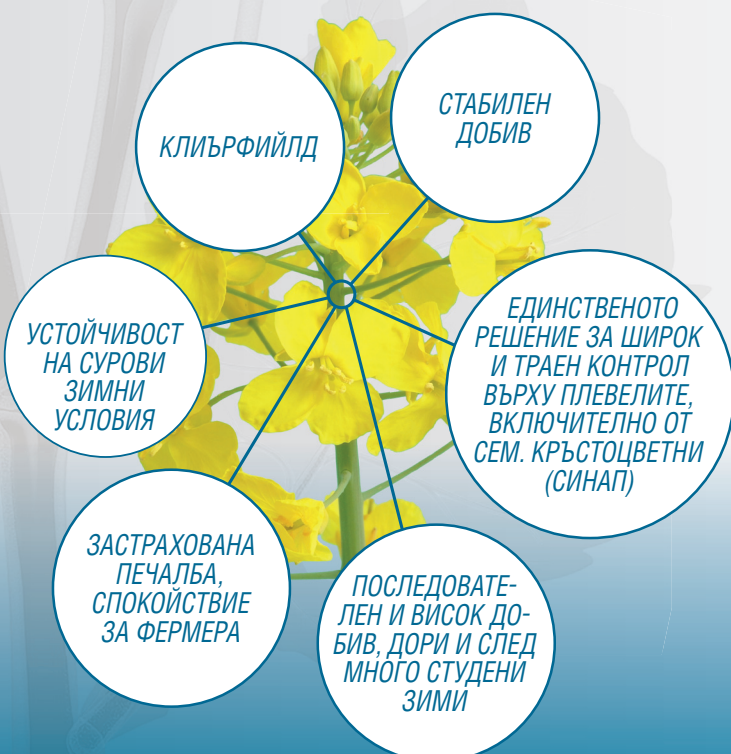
КЛИЪРФИЙЛД

СТАБИЛЕН ДОБИВ

УСТОЙЧИВОСТ НА СУРОВИ ЗИМНИ УСЛОВИЯ

ЕДИНСТВЕНОТО РЕШЕНИЕ ЗА ШИРОК И ТРАЕН КОНТРОЛ ВЪРХУ ПЛЕВЕЛИТЕ, ВКЛЮЧИТЕЛНО ОТ СЕМ. КРЪСТОЦВЕТНИ (СИНАП)

ЗАСТРАХОВАНА ПЕЧАЛБА, СПОКОЙСТВИЕ ЗА ФЕРМЕРА

ПОСЛЕДОВАТЕЛЕН И ВИСОК ДОБИВ, ДОРИ И СЛЕД МНОГО СТУДЕНИ ЗИМИ